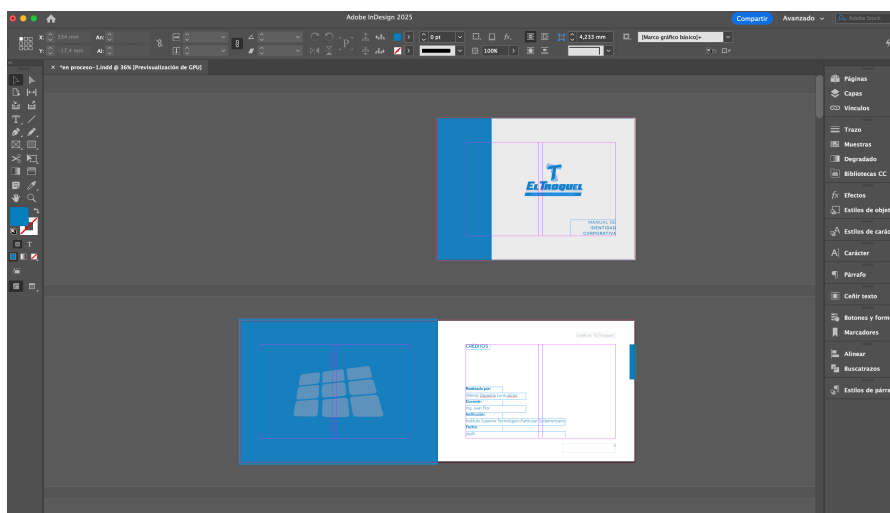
Adobe InDesign 2025

Compartir

Avanzado

Adobe Stock

X: 334 mm

Y: -17,4 mm

An:

Al:

0 pt

100%

4,233 mm

[Marco gráfico básico]+

*en proceso-1.indd @ 36% [Previsualización de GPU]

EL TROQUEL

MANUAL DE IDENTIDAD CORPORATIVA

Estudio "El Troquel"

CRÉDITOS

Realizado por:

Docente:

Ing. Juan

Institución:

Instituto Superior Tecnológico Particular

Fecha:

2025

Páginas

Capas

Vínculos

Trazo

Muestras

Degradado

Bibliotecas CC

Efectos

Estilos de objet

Estilos de carác

Carácter

Párrafo

Ceñir texto

Botones y form

Marcadores

Alinear

Buscatrazos

Estilos de párra